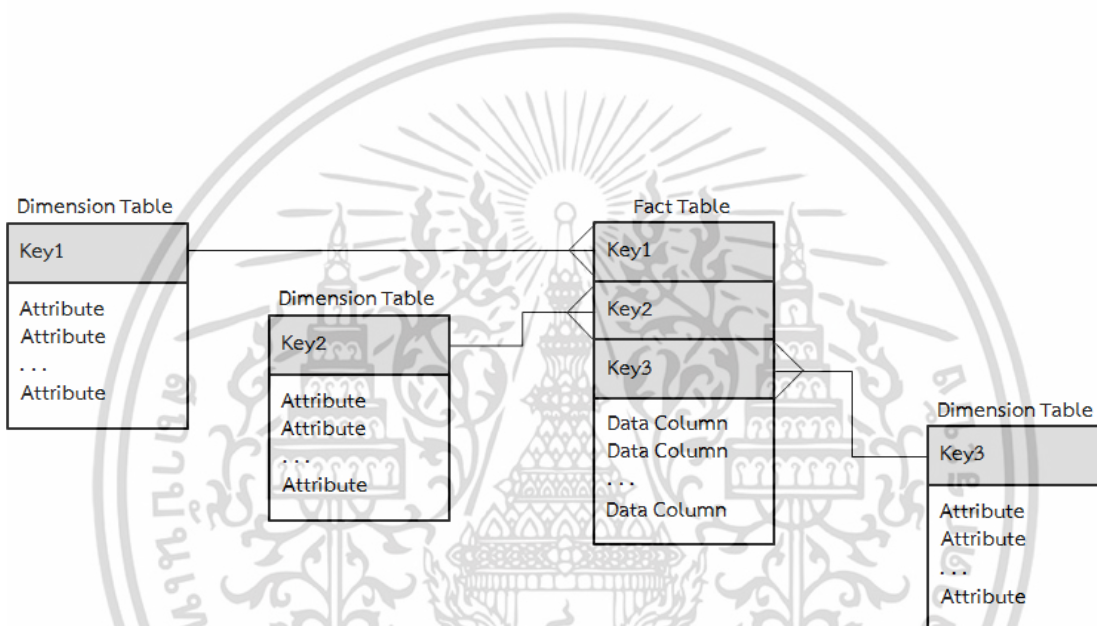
Dimension Table
Key1
Attribute
Attribute
. . .
Attribute

Dimension Table
Key2
Attribute
Attribute
. . .
Attribute

Fact Table
Key1
Key2
Key3
Data Column
Data Column
. . .
Data Column

Dimension Table
Key3
Attribute
Attribute
. . .
Attribute